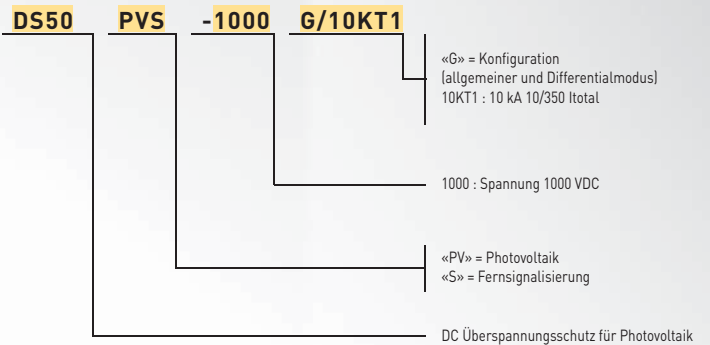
DS50 PVS -1000 G/10KT1

«G» = Konfiguration
(allgemeiner und Differentialmodus)
10KT1 : 10 kA 10/350 Itotal

1000 : Spannung 1000 VDC

«PV» = Photovoltaik
«S» = Fernsignalisierung

DC Überspannungsschutz für Photovoltaik